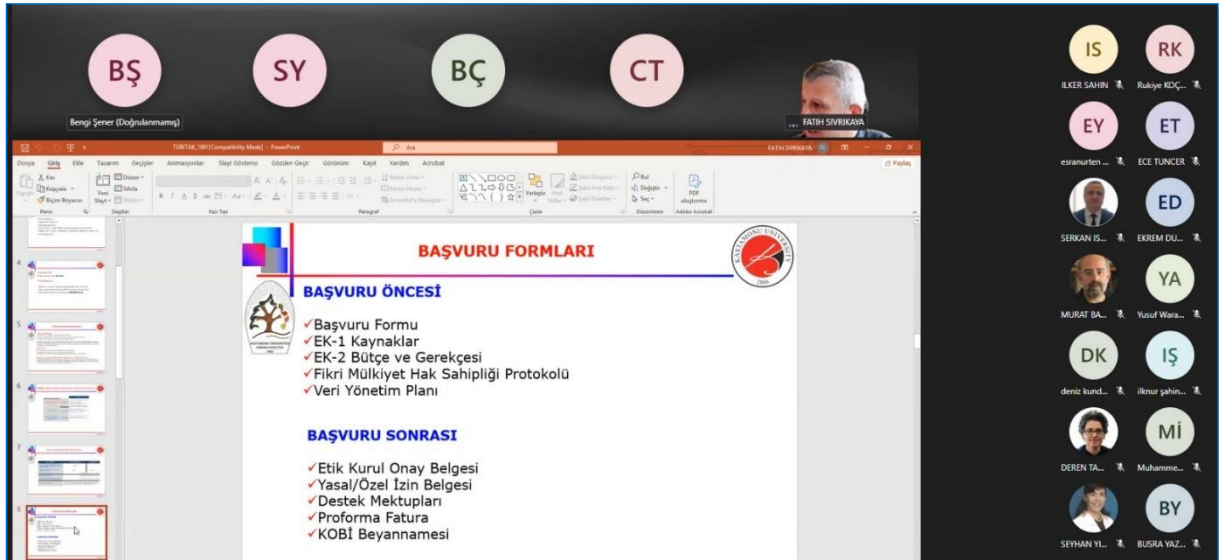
BŞ
SY
BÇ
CT
Bengi Şener (Doğrulanmamış)
FATIH SIVRIKAYA

TÜBİTAK_1001 [Compatibility Mode] - PowerPoint
Ara
FATIH SIVRIKAYA
Dosya Giriş Ekle Tasarım Geçişler Animasyonlar Slayt Gösterisi Gözden Geçir Görünüm Kayıt Yardım Acrobat
Paylaş
Kes
Kopyala
Biçim Boyacısı
Pano
Yeni Slayt
Düzen
Sıfırla
Bölüm
Slaytlar
Yazı Tipi
Paragraf
Çizim
Bul
Değiştir
Seç
Düzenleme
PDF oluşturma
Adobe Acrobat

4
5
6
7
8

BAŞVURU FORMLARI
KASTAMONU UNIVERSITY
2006
BAŞVURU ÖNCESİ
✓Başvuru Formu
✓EK-1 Kaynaklar
✓EK-2 Bütçe ve Gerekçesi
✓Fikri Mülkiyet Hak Sahipliği Protokolü
✓Veri Yönetim Planı

BAŞVURU SONRASI
✓Etik Kurul Onay Belgesi
✓Yasal/Özel İzin Belgesi
✓Destek Mektupları
✓Proforma Fatura
✓KOBİ Beyannamesi

IS
ILKER SAHIN
RK
Rukiye KOÇ...
EY
esranurten ...
ET
ECE TUNCER
SERKAN IS...
ED
EKREM DU...
MURAT BA...
YA
Yusuf Wara...
DK
deniz kund...
IŞ
ilknur şahin...
DEREN TA...
Mİ
Muhamme...
SEYHAN YI...
BY
BUSRA YAZ...